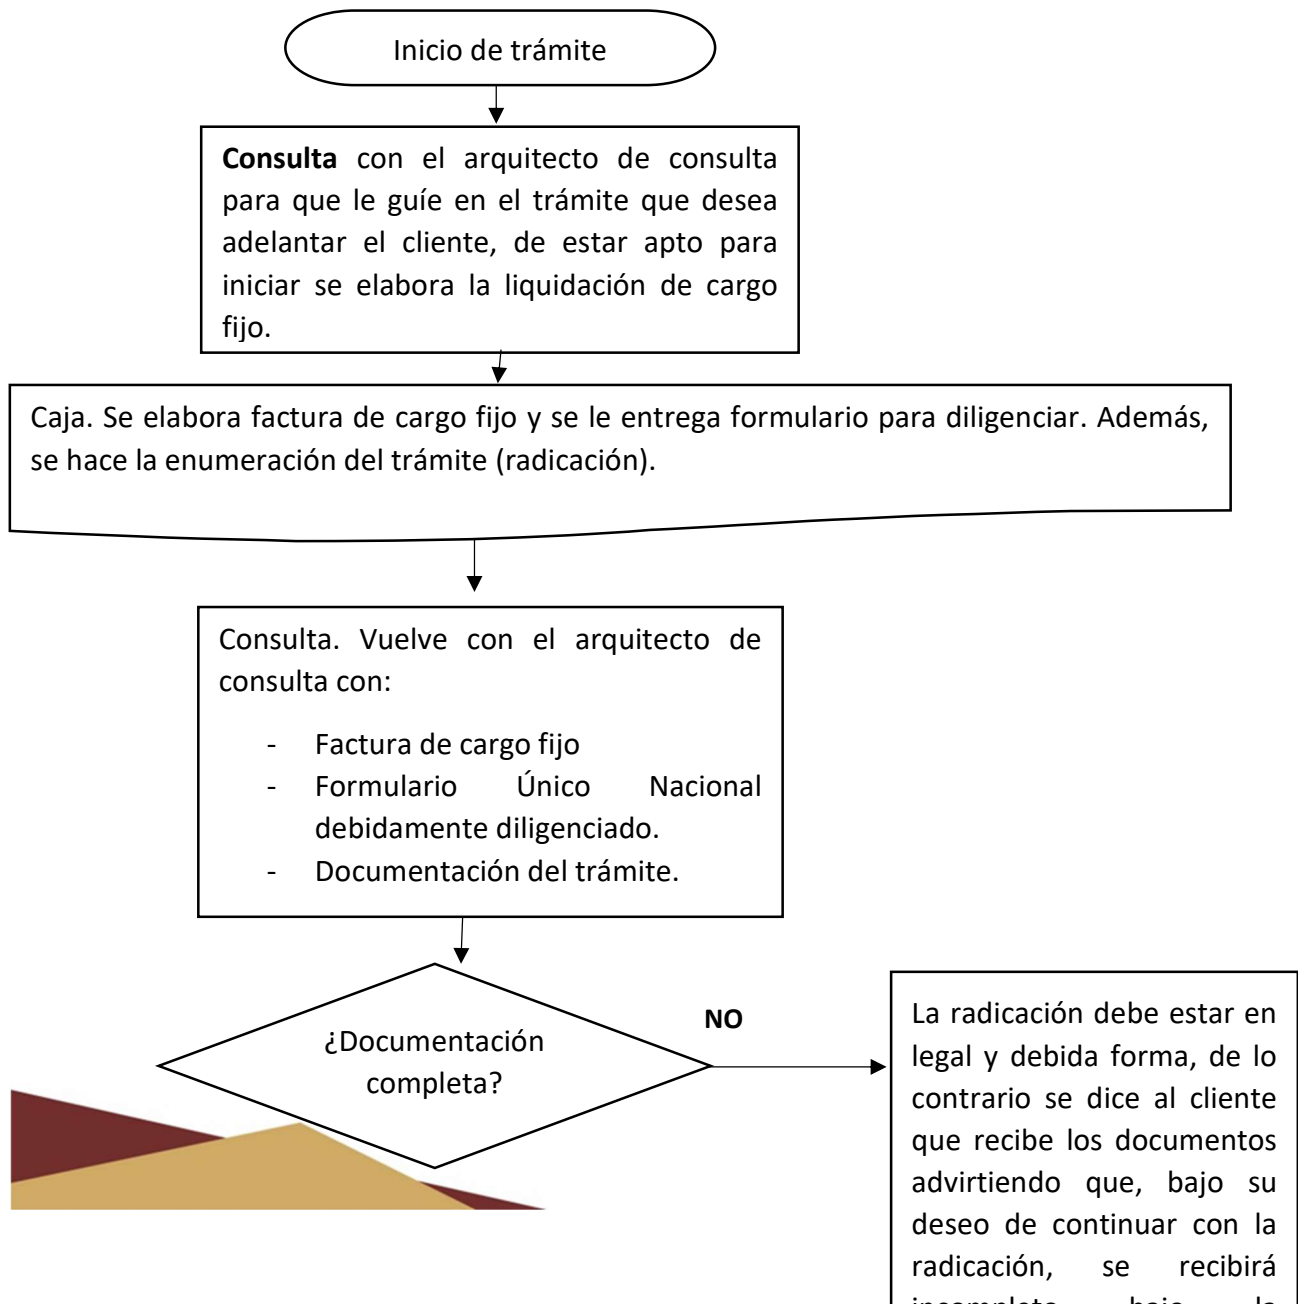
Inicio de trámite

**Consulta** con el arquitecto de consulta para que le guíe en el trámite que desea adelantar el cliente, de estar apto para iniciar se elabora la liquidación de cargo fijo.

Caja. Se elabora factura de cargo fijo y se le entrega formulario para diligenciar. Además, se hace la enumeración del trámite (radicación).

Consulta. Vuelve con el arquitecto de consulta con:

- Factura de cargo fijo
- Formulario Único Nacional debidamente diligenciado.
- Documentación del trámite.

¿Documentación completa?

NO

La radicación debe estar en legal y debida forma, de lo contrario se dice al cliente que recibe los documentos advirtiendo que, bajo su deseo de continuar con la radicación, se recibirá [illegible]